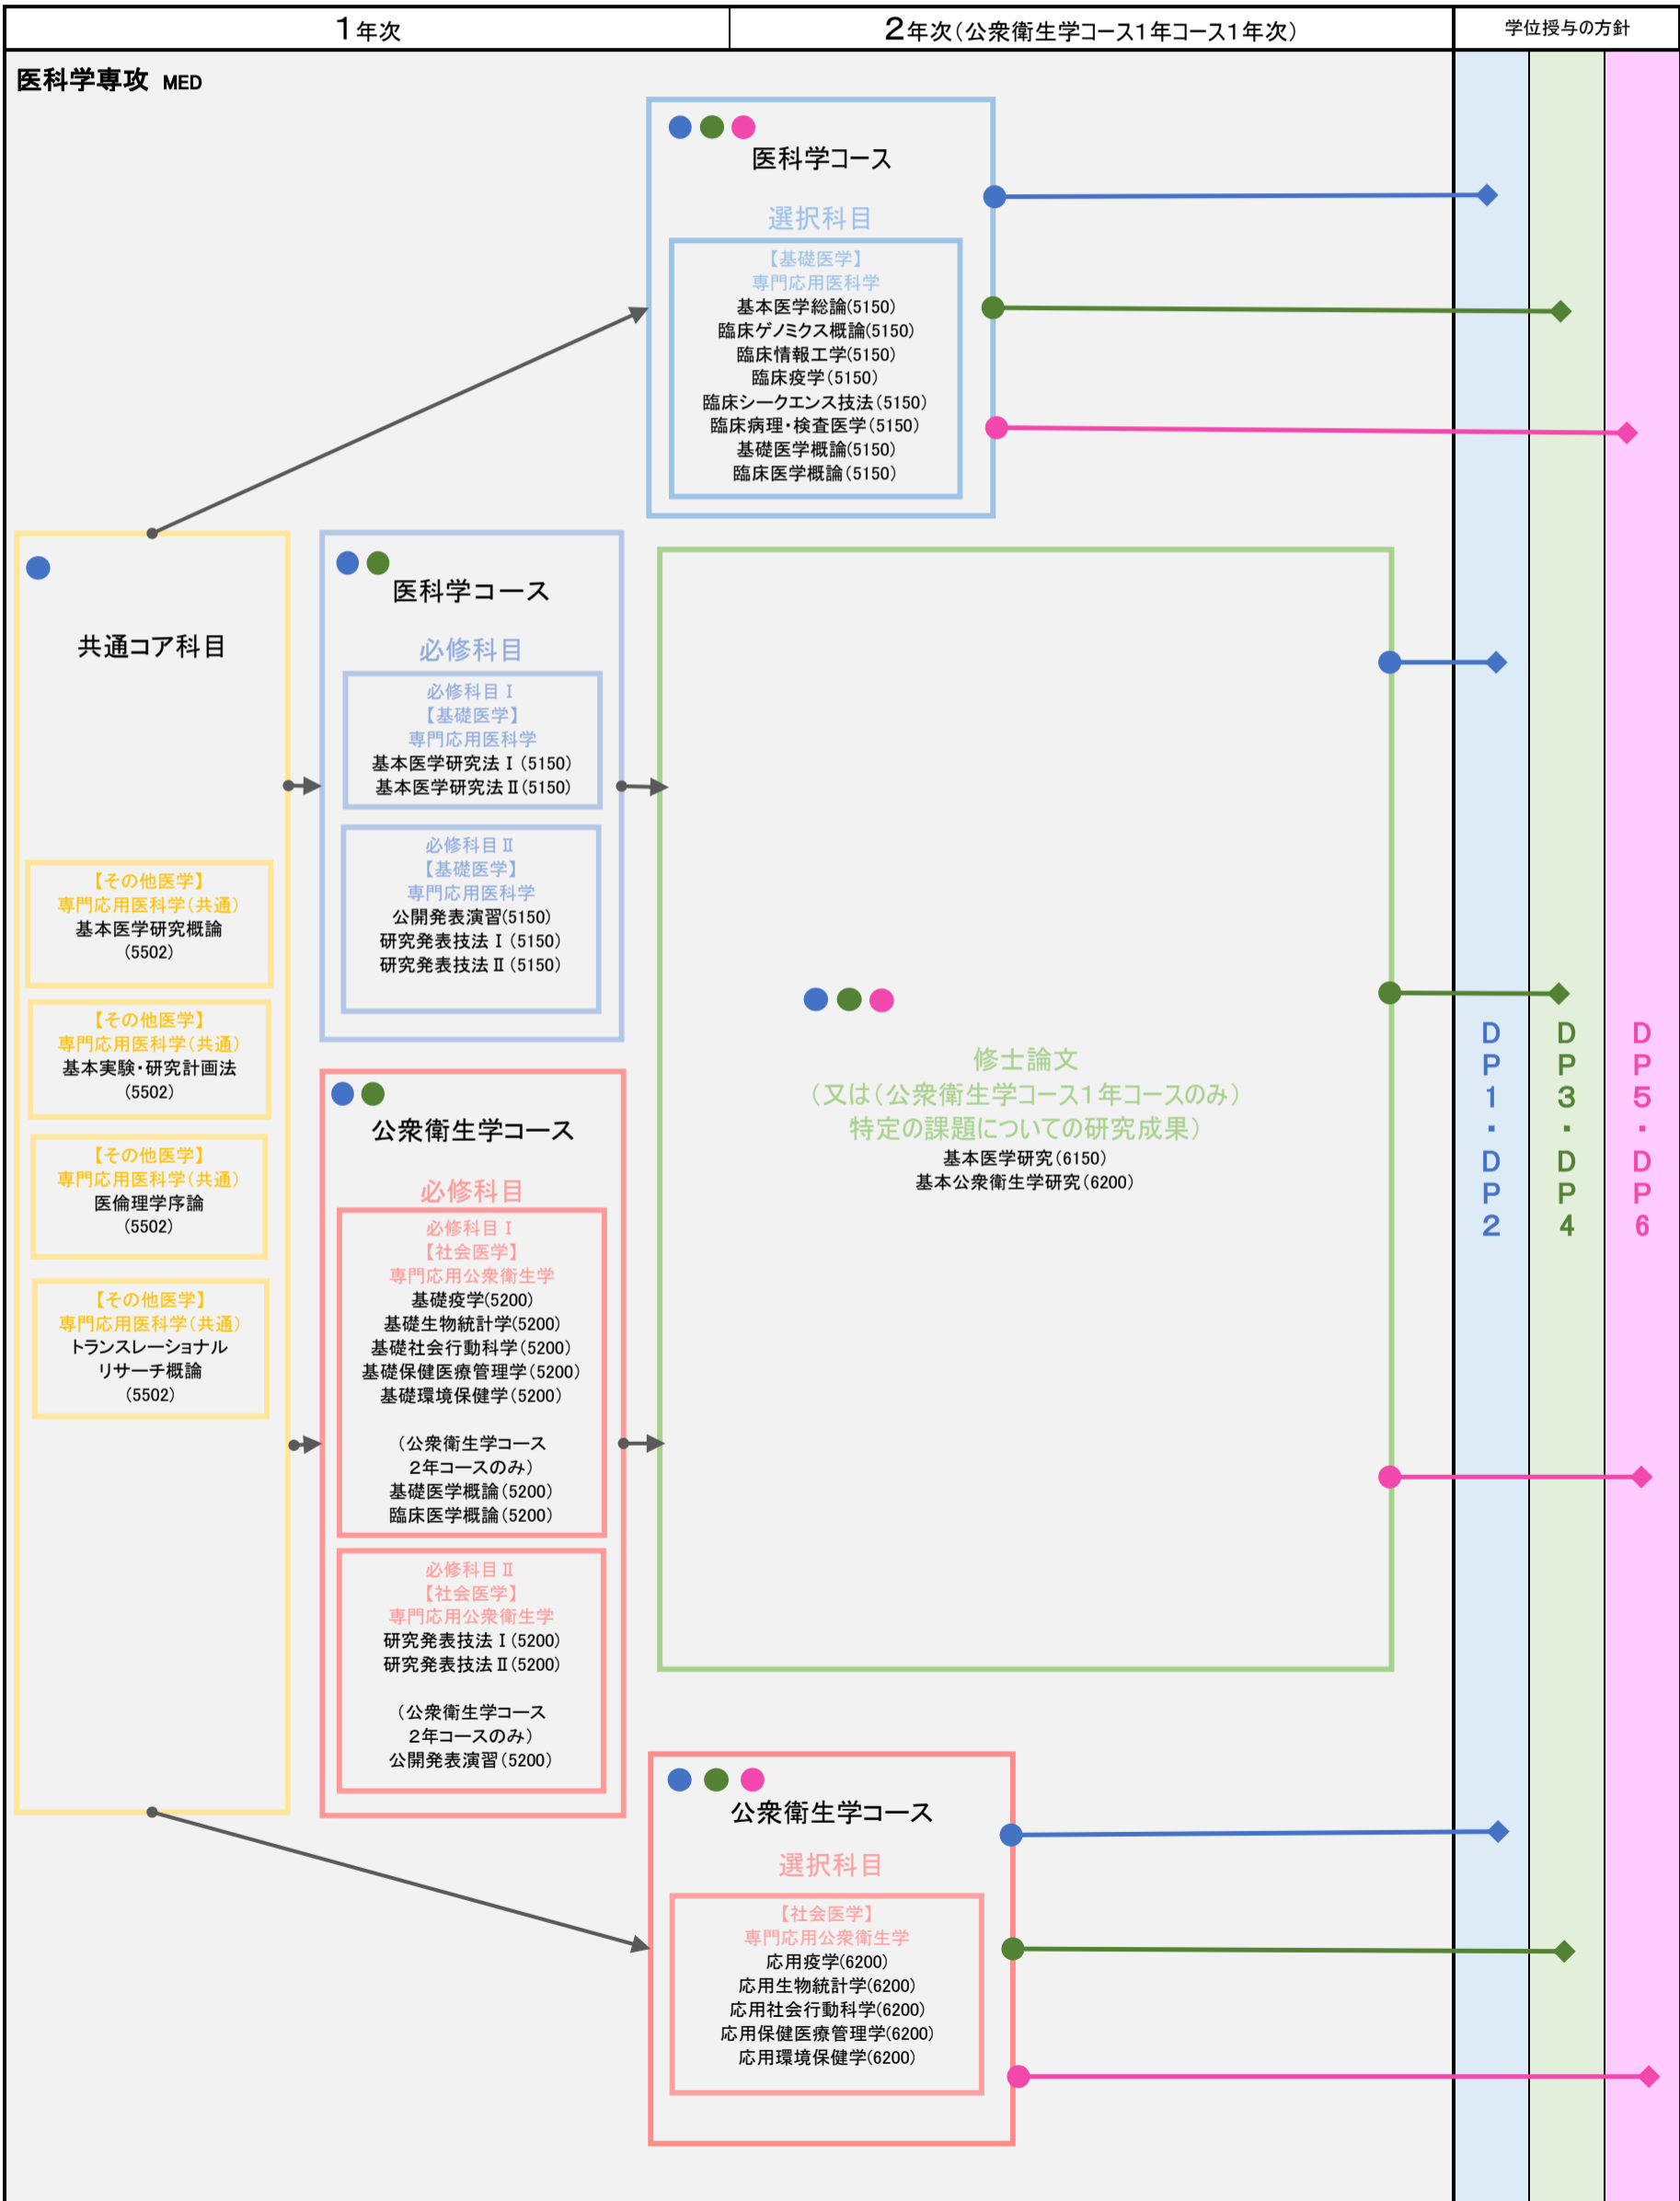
| 1年次 | 2年次(公衆衛生学コース1年コース1年次) | 学位授与の方針 |
|---|---|---|

医科学専攻 MED

医科学コース

選択科目

【基礎医学】
専門応用医科学
基本医学総論(5150)
臨床ゲノミクス概論(5150)
臨床情報工学(5150)
臨床疫学(5150)
臨床シークエンス技法(5150)
臨床病理・検査医学(5150)
基礎医学概論(5150)
臨床医学概論(5150)

共通コア科目

【その他医学】
専門応用医科学(共通)
基本医学研究概論
(5502)

【その他医学】
専門応用医科学(共通)
基本実験・研究計画法
(5502)

【その他医学】
専門応用医科学(共通)
医倫理学序論
(5502)

【その他医学】
専門応用医科学(共通)
トランスレーショナル
リサーチ概論
(5502)

医科学コース

必修科目

必修科目 I
【基礎医学】
専門応用医科学
基本医学研究法 I (5150)
基本医学研究法 II (5150)

必修科目 II
【基礎医学】
専門応用医科学
公開発表演習(5150)
研究発表技法 I (5150)
研究発表技法 II (5150)

公衆衛生学コース

必修科目

必修科目 I
【社会医学】
専門応用公衆衛生学
基礎疫学(5200)
基礎生物統計学(5200)
基礎社会行動科学(5200)
基礎保健医療管理学(5200)
基礎環境保健学(5200)

(公衆衛生学コース
2年コースのみ)
基礎医学概論(5200)
臨床医学概論(5200)

必修科目 II
【社会医学】
専門応用公衆衛生学
研究発表技法 I (5200)
研究発表技法 II (5200)

(公衆衛生学コース
2年コースのみ)
公開発表演習(5200)

修士論文
(又は(公衆衛生学コース1年コースのみ)
特定の課題についての研究成果)
基本医学研究(6150)
基本公衆衛生学研究(6200)

公衆衛生学コース

選択科目

【社会医学】
専門応用公衆衛生学
応用疫学(6200)
応用生物統計学(6200)
応用社会行動科学(6200)
応用保健医療管理学(6200)
応用環境保健学(6200)

DP1・DP2

DP3・DP4

DP5・DP6